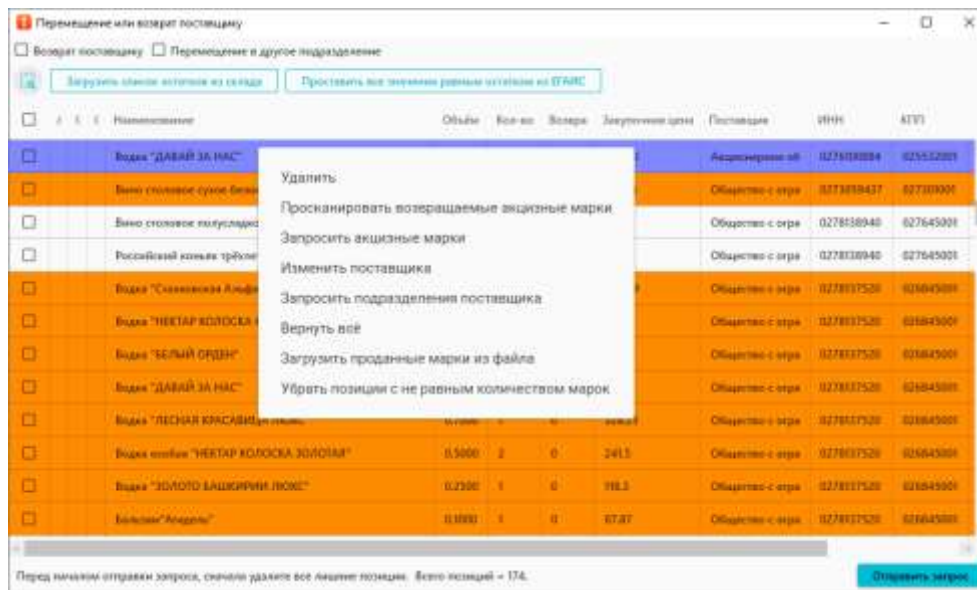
Перемещение или возврат поставщику

Возврат поставщику Перемещение в другое подразделение

Загрузить список остатков из склада Проставить все значения равные остаткам из ЕГАИС

| | | Наименование | Объём | Кол-во | Возврат | Закупочная цена | Поставщик | ИНН | КПП |
|---|---|---|---|---|---|---|---|---|---|
| | | Водка "ДАВАЙ ЗА НАС" | | | | | Акционерное об | 0276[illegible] | 0255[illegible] |
| | | Вино столовое сухое белое | | | | | Общество с огра | 0273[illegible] | 0273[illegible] |
| | | Вино столовое полусладкое | | | | | Общество с огра | 0278138940 | 027645001 |
| | | Российский коньяк трёхлет | | | | | Общество с огра | 0278138940 | 027645001 |
| | | Водка "Стахановская Альфа | | | | | Общество с огра | 0278137520 | 026845001 |
| | | Водка "НЕКТАР КОЛОСКА | | | | | Общество с огра | 0278137520 | 026845001 |
| | | Водка "БЕЛЫЙ ОРДЕН" | | | | | Общество с огра | 0278137520 | 026845001 |
| | | Водка "ДАВАЙ ЗА НАС" | | | | | Общество с огра | 0278137520 | 026845001 |
| | | Водка "ЛЕСНАЯ КРАСАВИЦА ЛЮКС" | | | | | Общество с огра | 0278137520 | 026845001 |
| | | Водка особая "НЕКТАР КОЛОСКА ЗОЛОТАЯ" | 0.5000 | 2 | 0 | 241.5 | Общество с огра | 0278137520 | 026845001 |
| | | Водка "ЗОЛОТО БАШКИРИИ ЛЮКС" | 0.2500 | 1 | 0 | 118.3 | Общество с огра | 0278137520 | 026845001 |
| | | Бальзам"Агидель" | 0.1000 | 1 | 0 | 67.87 | Общество с огра | 0278137520 | 026845001 |

Удалить
Просканировать возвращаемые акцизные марки
Запросить акцизные марки
Изменить поставщика
Запросить подразделения поставщика
Вернуть всё
Загрузить проданные марки из файла
Убрать позиции с не равным количеством марок

Перед началом отправки запроса, сначала удалите все лишние позиции. Всего позиций = 174.

Отправить запрос